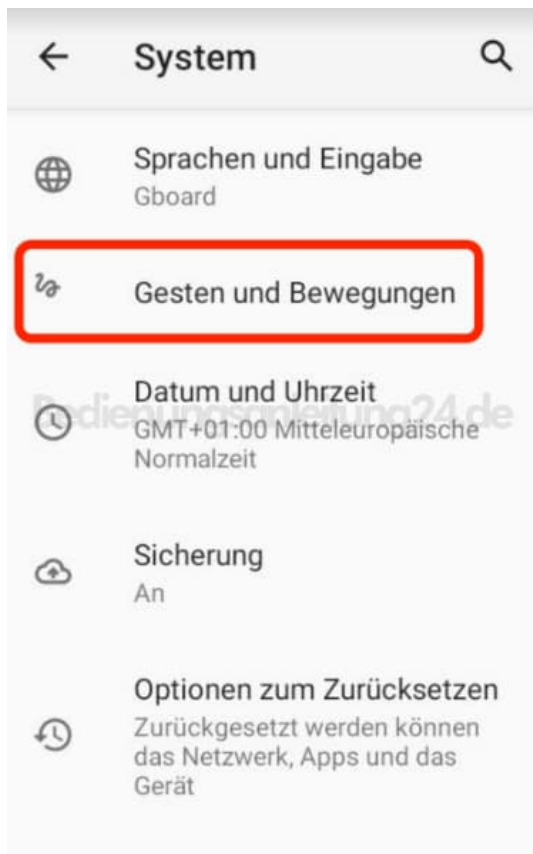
System

Sprachen und Eingabe
Gboard

Gesten und Bewegungen

Datum und Uhrzeit
GMT+01:00 Mitteleuropäische Normalzeit

Bedienungsanleitung24.de

Sicherung
An

Optionen zum Zurücksetzen
Zurückgesetzt werden können das Netzwerk, Apps und das Gerät